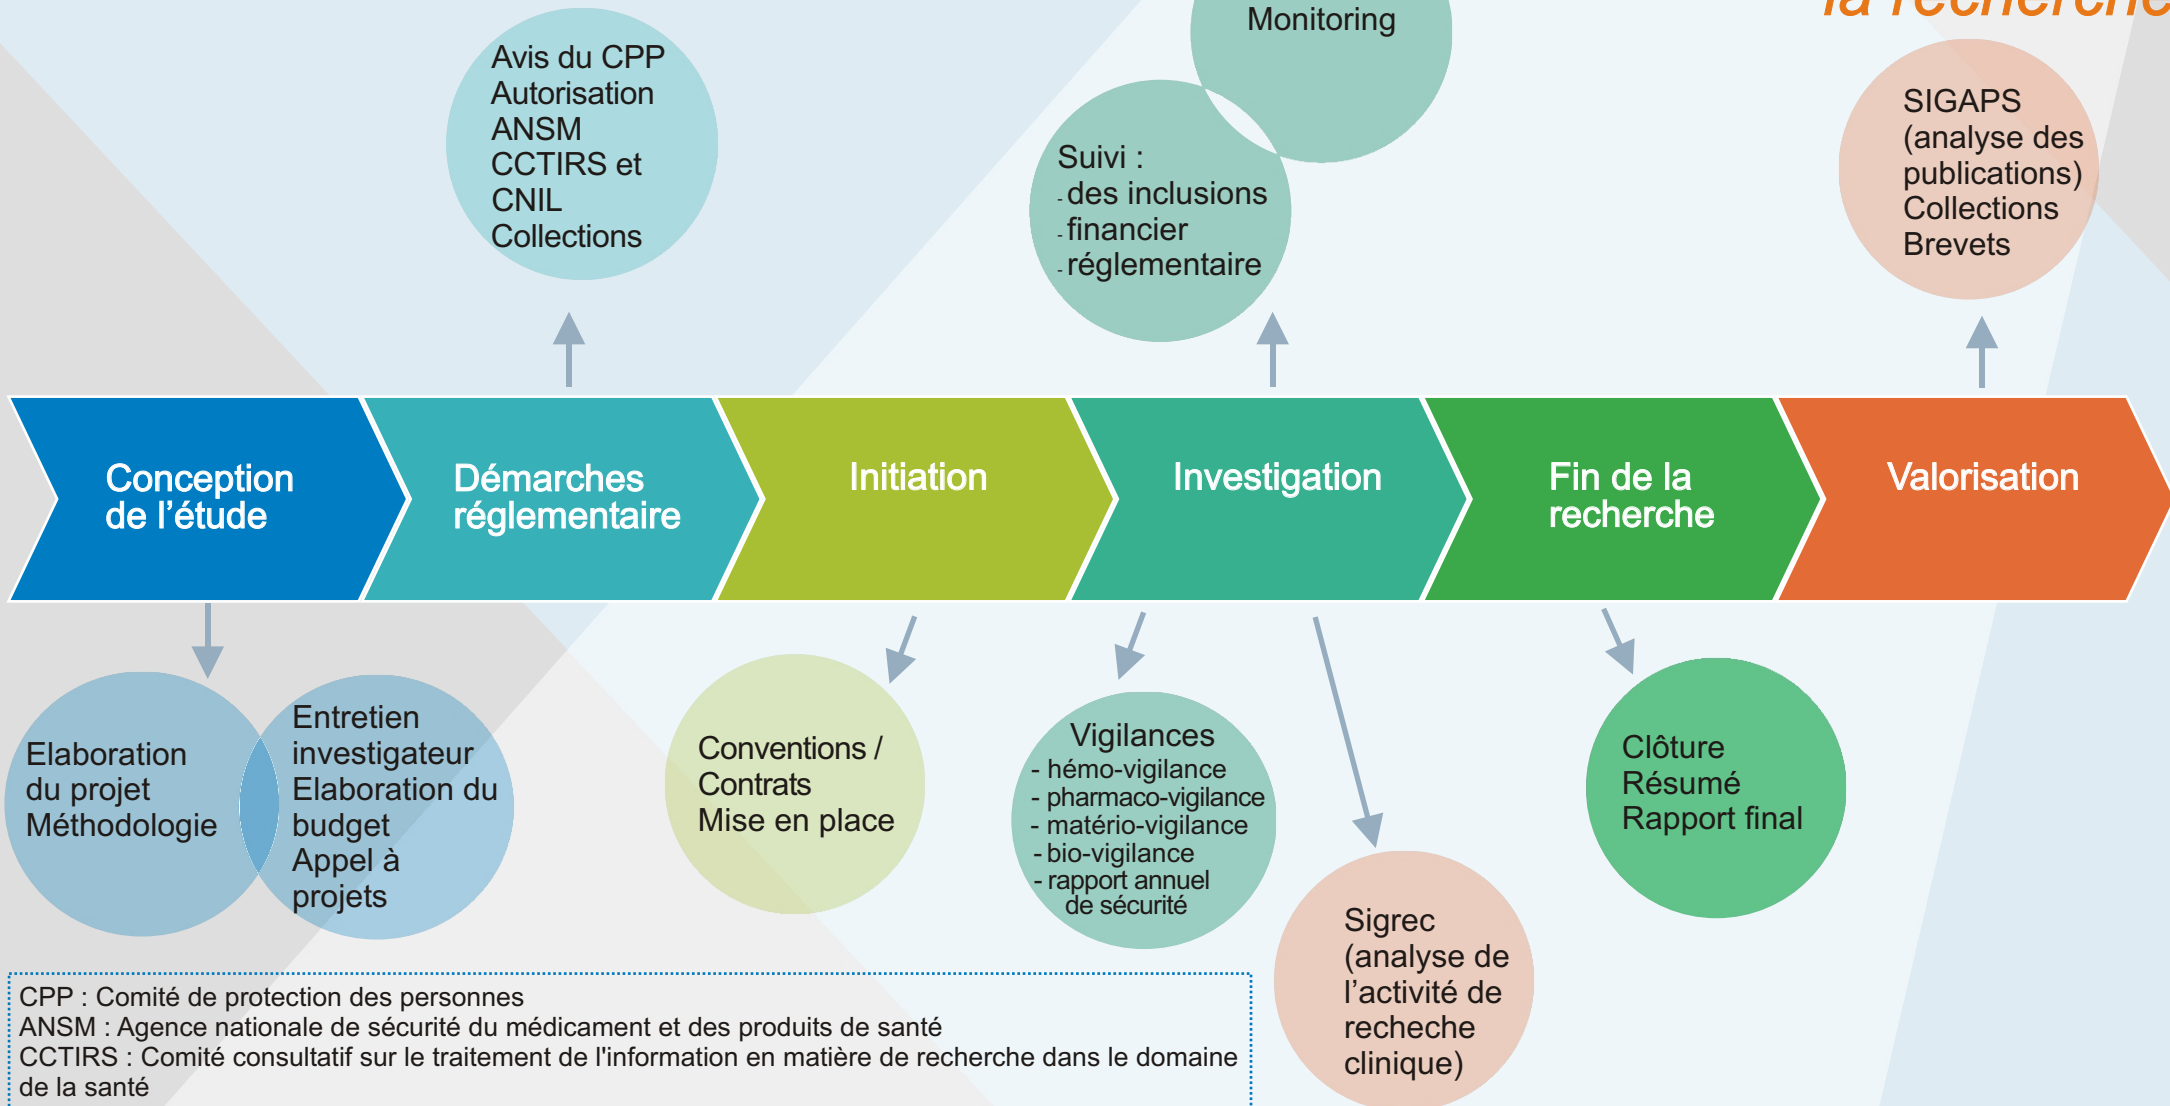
la recherche

Avis du CPP
Autorisation ANSM
CCTIRS et CNIL
Collections

Monitoring

Suivi :
- des inclusions
- financier
- réglementaire

SIGAPS (analyse des publications)
Collections
Brevets

Conception de l'étude

Démarches réglementaire

Initiation

Investigation

Fin de la recherche

Valorisation

Elaboration du projet
Méthodologie

Entretien investigateur
Elaboration du budget
Appel à projets

Conventions / Contrats
Mise en place

Vigilances
- hémo-vigilance
- pharmaco-vigilance
- matério-vigilance
- bio-vigilance
- rapport annuel de sécurité

Sigrec (analyse de l'activité de recheche clinique)

Clôture
Résumé
Rapport final

CPP : Comité de protection des personnes
ANSM : Agence nationale de sécurité du médicament et des produits de santé
CCTIRS : Comité consultatif sur le traitement de l'information en matière de recherche dans le domaine de la santé